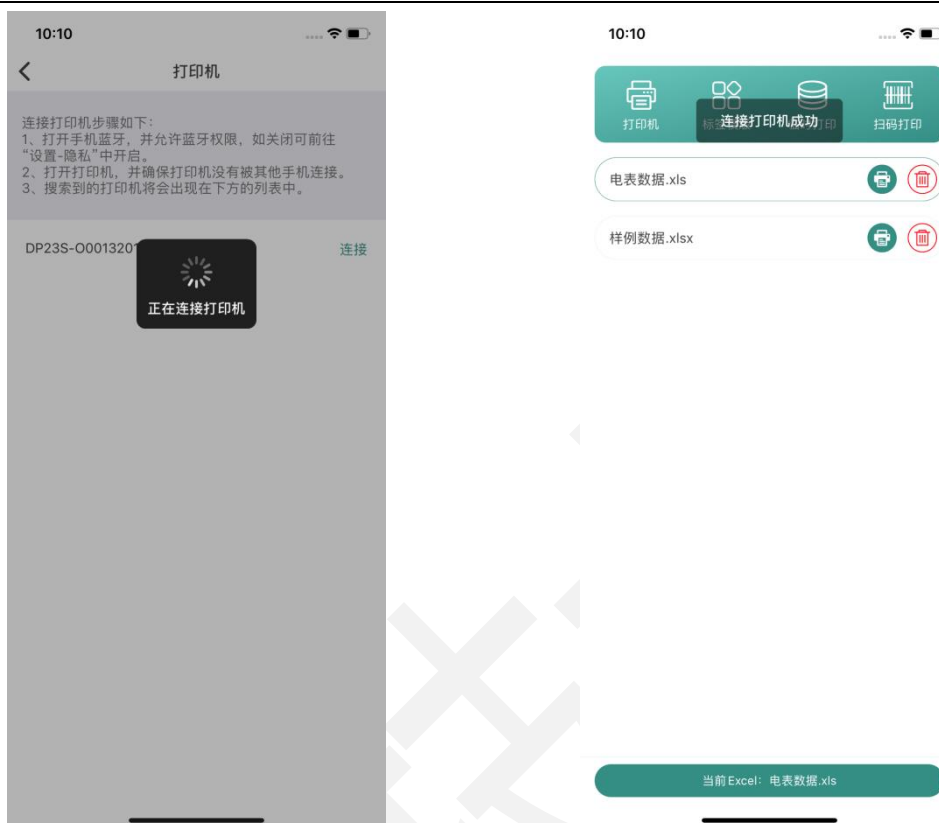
10:10

打印机

连接打印机步骤如下：
1、打开手机蓝牙，并允许蓝牙权限，如关闭可前往“设置-隐私”中开启。
2、打开打印机，并确保打印机没有被其他手机连接。
3、搜索到的打印机将会出现在下方的列表中。

DP23S-O0013201

连接

正在连接打印机

10:10

打印机

标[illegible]

连接打印机成功

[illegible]打印

扫码打印

电表数据.xls

样例数据.xlsx

当前Excel：电表数据.xls